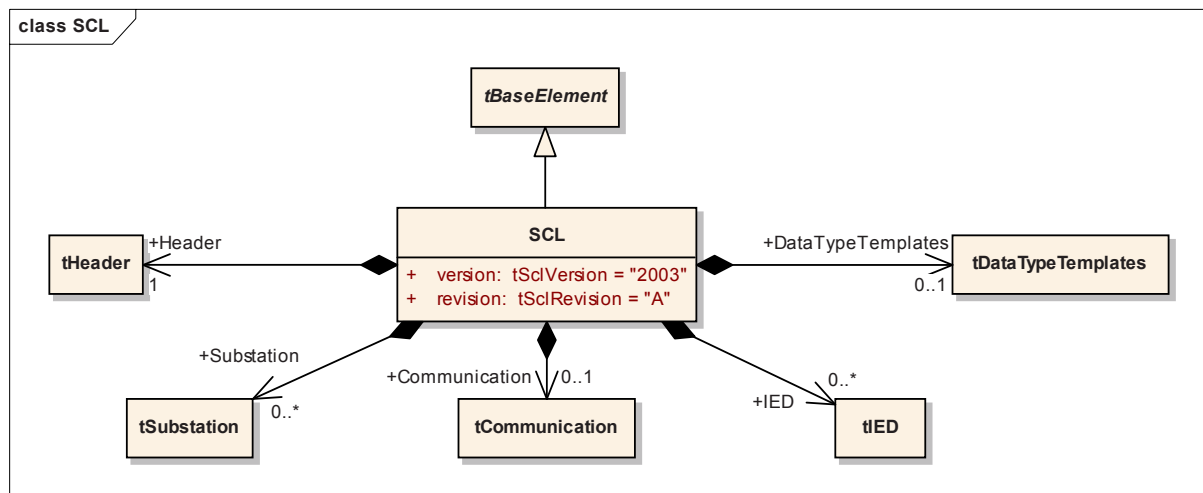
class SCL

tBaseElement

SCL

+ version: tSclVersion = "2003"
+ revision: tSclRevision = "A"

tHeader

+Header

1

+DataTypeTemplates

0..1

tDataTypeTemplates

+Substation

0..*

tSubstation

+Communication

0..1

tCommunication

0..*

+IED

tIED